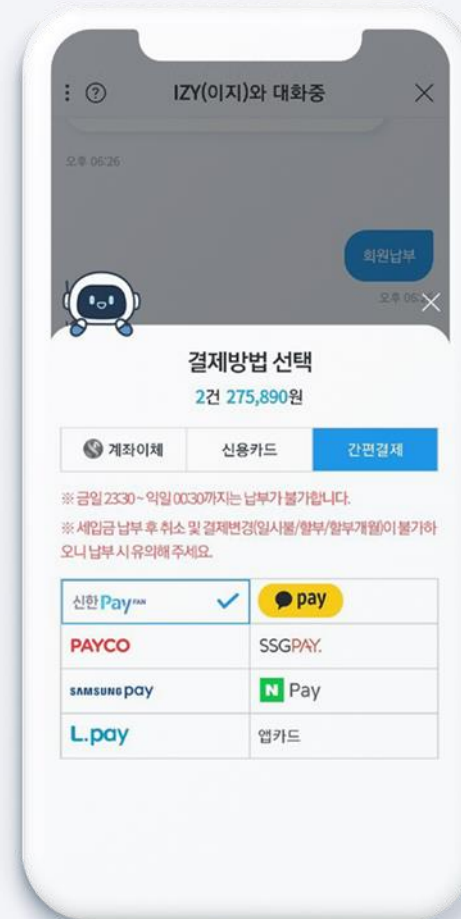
IZY(이지)와 대화중

오후 06:26

회원납부

오후 06:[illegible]

결제방법 선택

2건 275,890원

| 계좌이체 | 신용카드 | 간편결제 |
|---|---|---|

※ 금일 23:30 ~ 익일 00:30까지는 납부가 불가합니다.

※ 세입금 납부 후 취소 및 결제변경(일시불/할부/할부개월)이 불가하오니 납부 시 유의해 주세요.

| 신한 Pay FAN | pay |
|---|---|
| PAYCO | SSGPAY. |
| SAMSUNG pay | N Pay |
| L.pay | 앱카드 |